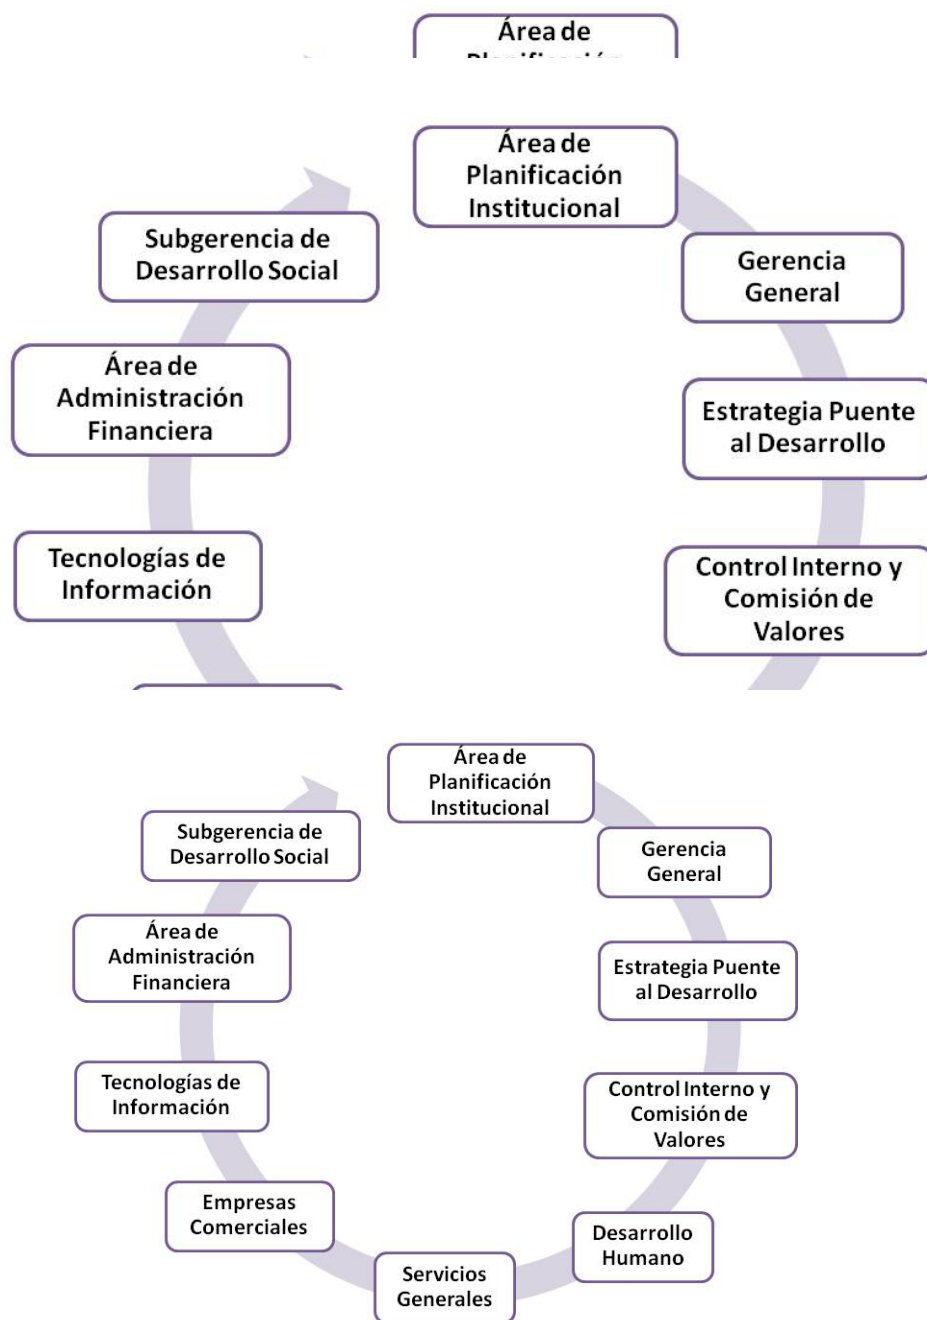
Área de
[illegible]

Área de Planificación Institucional

Gerencia General

Estrategia Puente al Desarrollo

Control Interno y Comisión de Valores

Tecnologías de Información

Área de Administración Financiera

Subgerencia de Desarrollo Social

Área de Planificación Institucional

Gerencia General

Estrategia Puente al Desarrollo

Control Interno y Comisión de Valores

Desarrollo Humano

Servicios Generales

Empresas Comerciales

Tecnologías de Información

Área de Administración Financiera

Subgerencia de Desarrollo Social